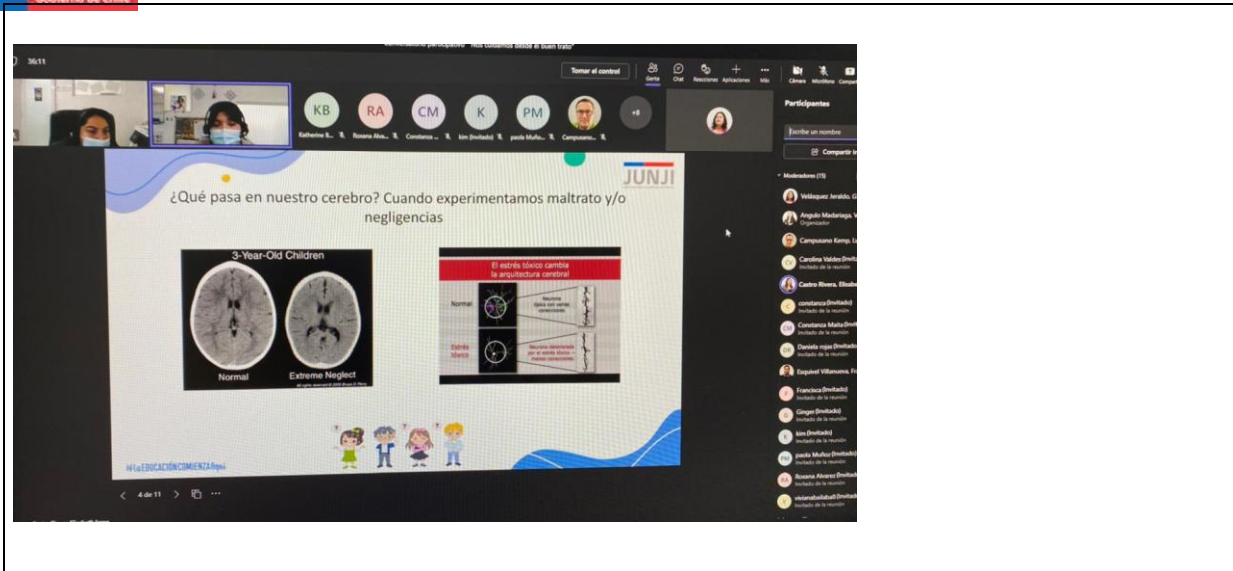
36:11

Tomar el control

Gente Chat Reacciones Aplicaciones Más Cámara Micrófono

KB RA CM K PM +8

Katherine B... Roxana Alva... Constanza ... kim (Invitado) paola Muño... Campusano...

Participantes

Escribe un nombre

Compartir i

Moderadores (15)

Velásquez Jeraldo,

Angulo Madariaga,
Organizador

Campusano Kemp,

Carolina Valdes (Invitado)
Invitado de la reunión

Castro Rivera, Elisab

constanza (Invitado)
Invitado de la reunión

Constanza Maita (Invit
Invitado de la reunión

Daniela rojas (Invitado)
Invitado de la reunión

Esquivel Villanueva,

Francisca (Invitado)
Invitado de la reunión

Ginger (Invitado)
Invitado de la reunión

kim (Invitado)
Invitado de la reunión

paola Muñoz (Invitado)
Invitado de la reunión

Roxana Alvarez (Invitado)
Invitado de la reunión

vivianabailaball (Invitado)
Invitado de la reunión

JUNJI

¿Qué pasa en nuestro cerebro? Cuando experimentamos maltrato y/o negligencias

3-Year-Old Children

Normal Extreme Neglect

El estrés tóxico cambia la arquitectura cerebral

Normal

Neurona típica con varias conexiones

Estrés tóxico

Neurona deteriorada por el estrés tóxico – menos conexiones

#LaEDUCACIÓNCOMIENZAaquí

4 de 11